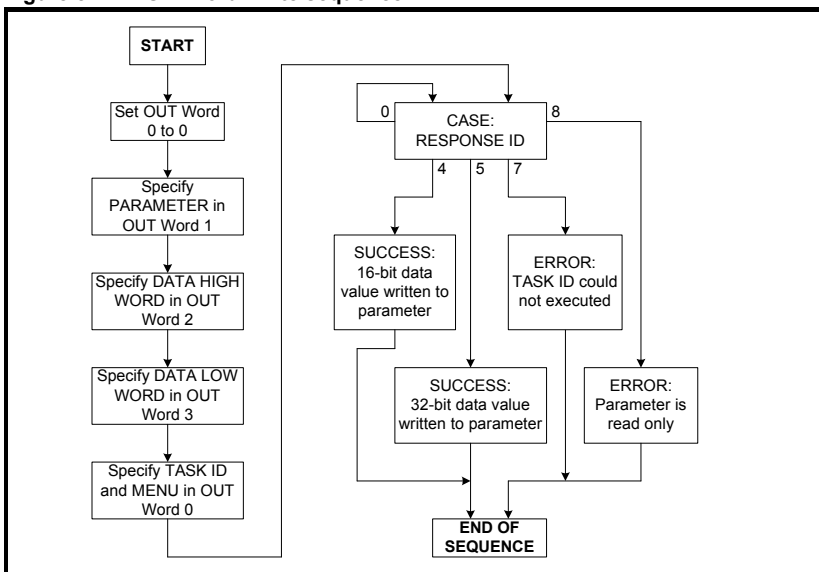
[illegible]

START

Set OUT Word 0 to 0

Specify PARAMETER in OUT Word 1

Specify DATA HIGH WORD in OUT Word 2

Specify DATA LOW WORD in OUT Word 3

Specify TASK ID and MENU in OUT Word 0

0

CASE: RESPONSE ID

8

4

5

7

SUCCESS: 16-bit data value written to parameter

ERROR: TASK ID could not executed

SUCCESS: 32-bit data value written to parameter

ERROR: Parameter is read only

END OF SEQUENCE